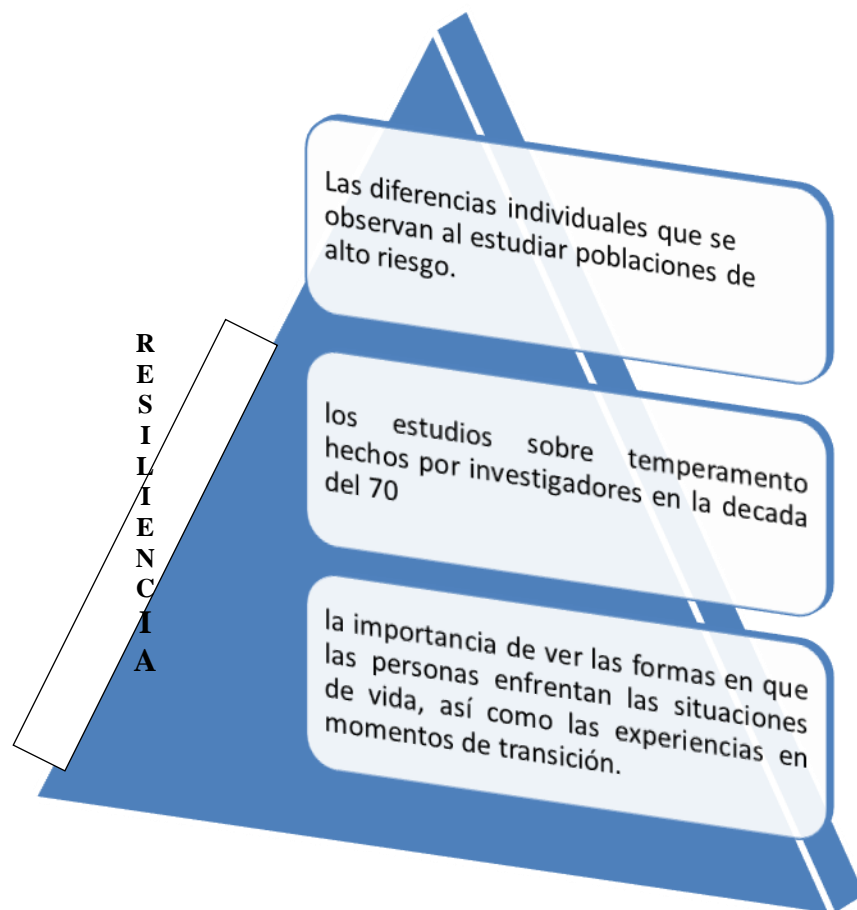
R
E
S
I
L
I
E
N
C
I
A

Las diferencias individuales que se observan al estudiar poblaciones de alto riesgo.

los estudios sobre temperamento hechos por investigadores en la decada del 70

la importancia de ver las formas en que las personas enfrentan las situaciones de vida, así como las experiencias en momentos de transición.